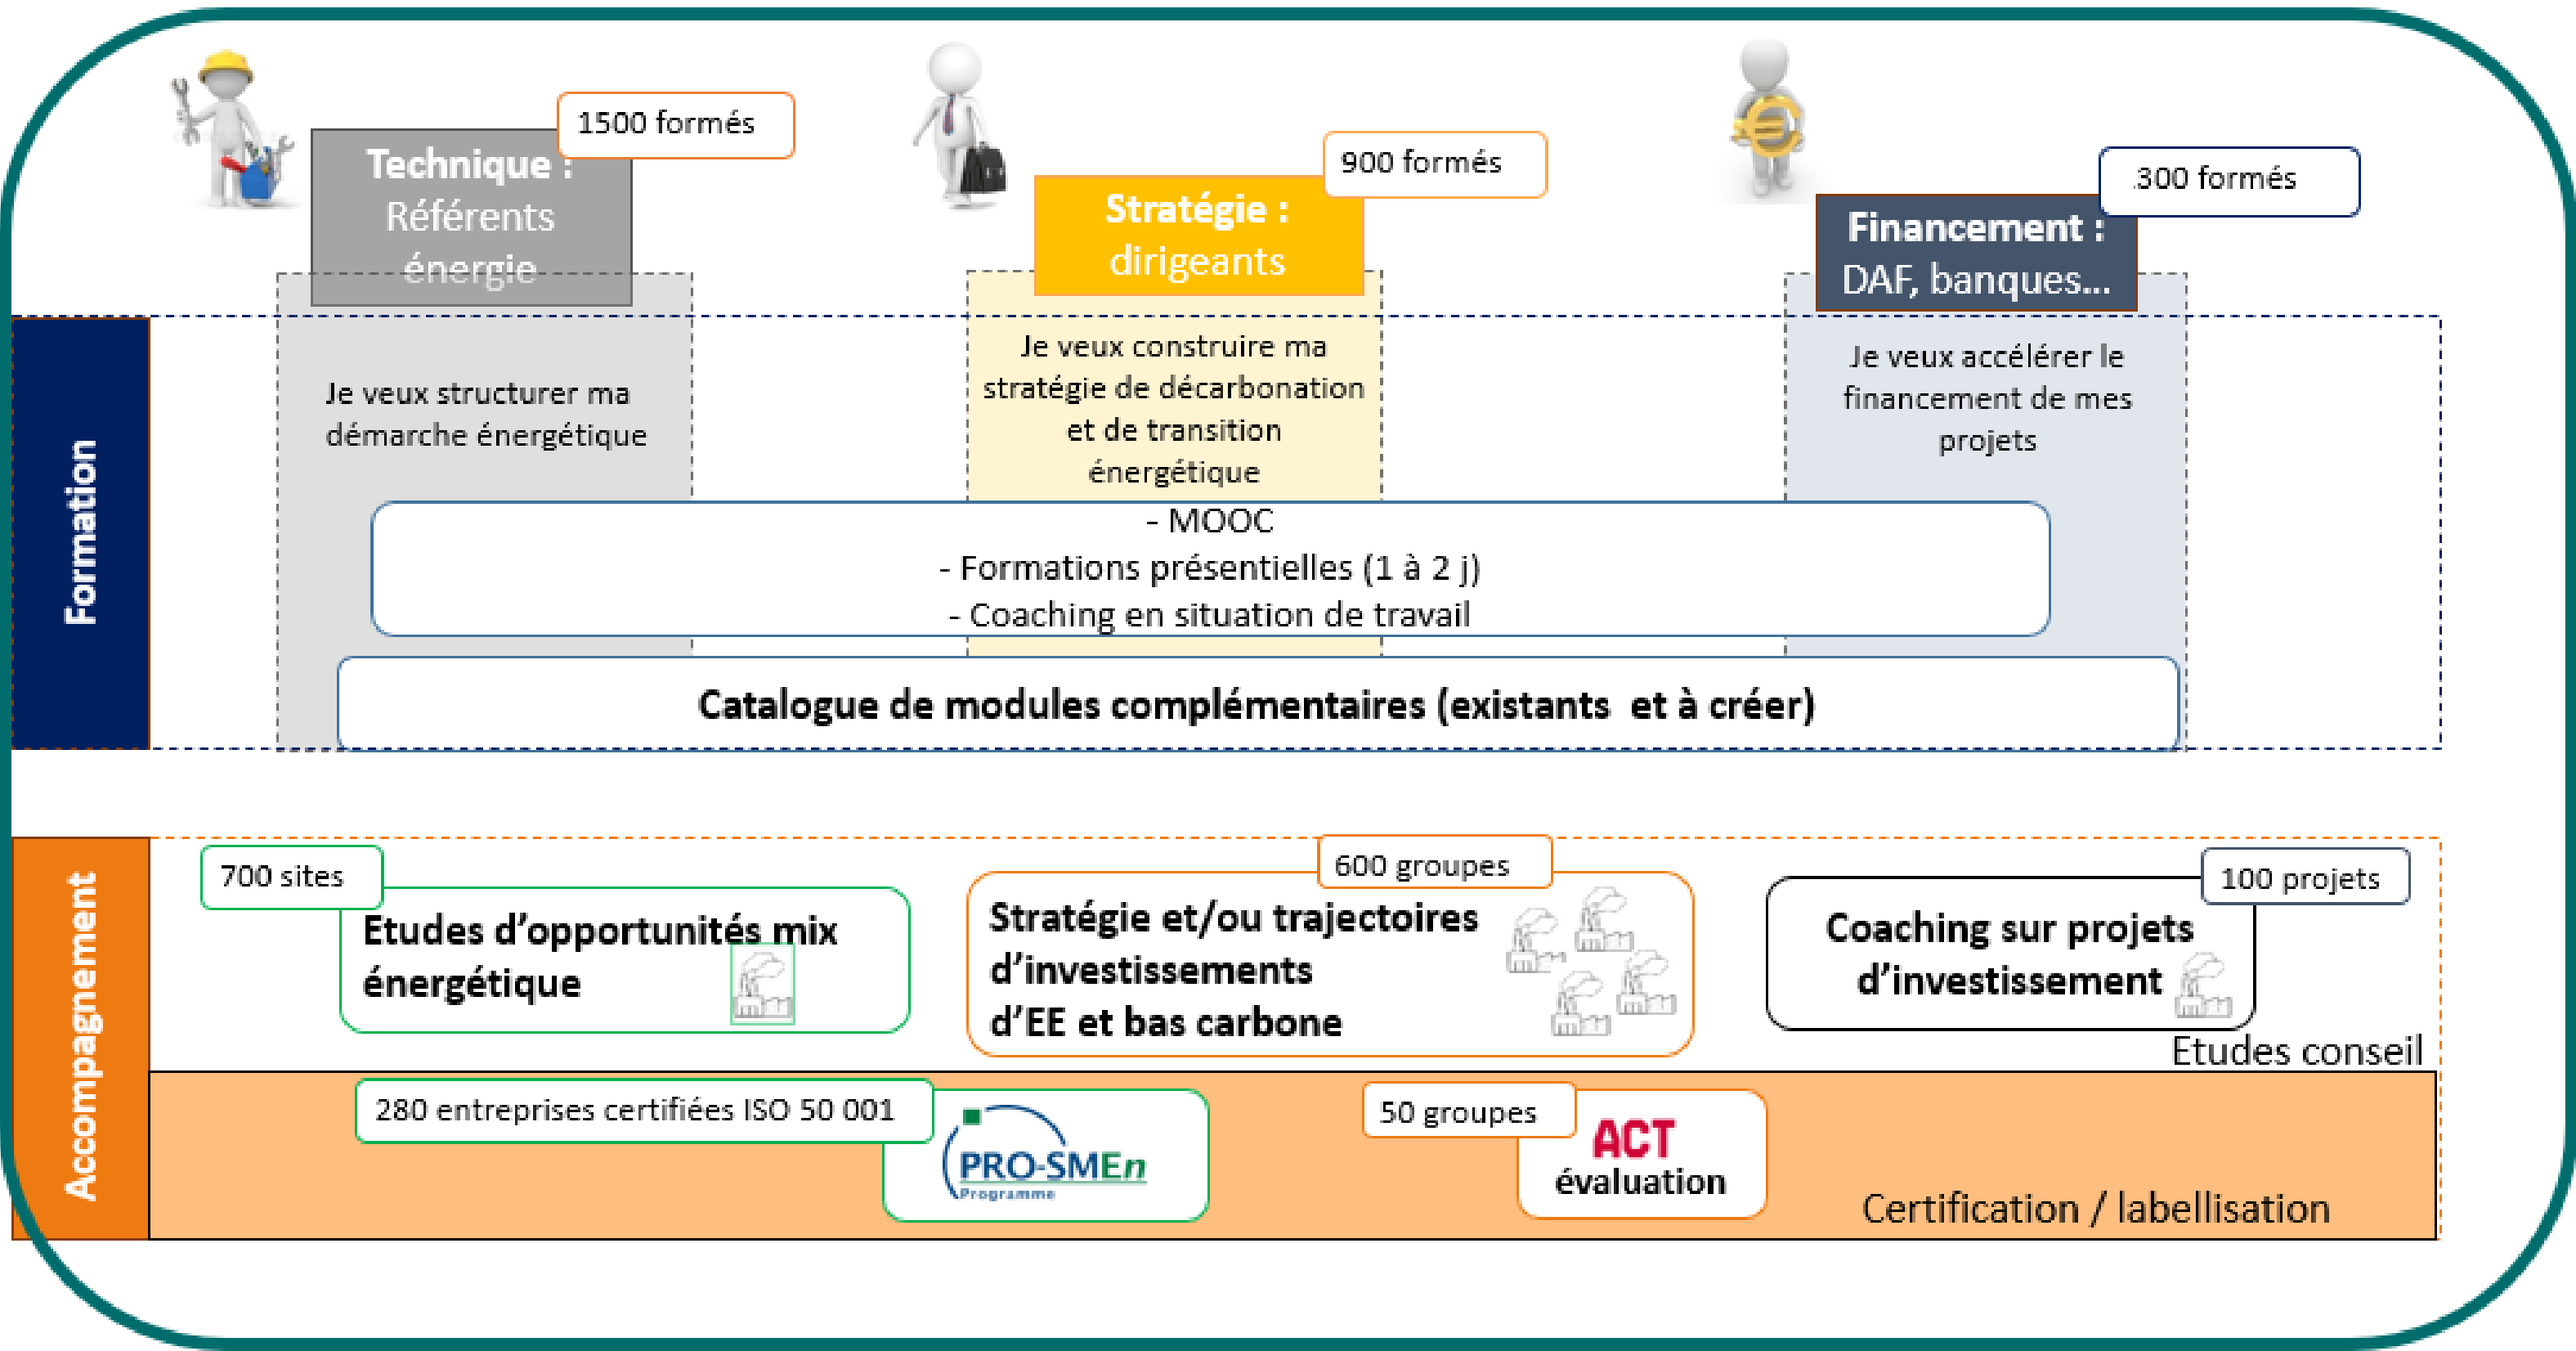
Formation

1500 formés

Technique : Référents énergie

Je veux structurer ma démarche énergétique

900 formés

Stratégie : dirigeants

Je veux construire ma stratégie de décarbonation et de transition énergétique

300 formés

Financement : DAF, banques...

Je veux accélérer le financement de mes projets

- MOOC
- Formations présentielles (1 à 2 j)
- Coaching en situation de travail

Catalogue de modules complémentaires (existants et à créer)

Accompagnement

700 sites

Etudes d'opportunités mix énergétique

600 groupes

Stratégie et/ou trajectoires d'investissements d'EE et bas carbone

100 projets

Coaching sur projets d'investissement

Etudes conseil

280 entreprises certifiées ISO 50 001

PRO-SMEn Programme

50 groupes

ACT évaluation

Certification / labellisation